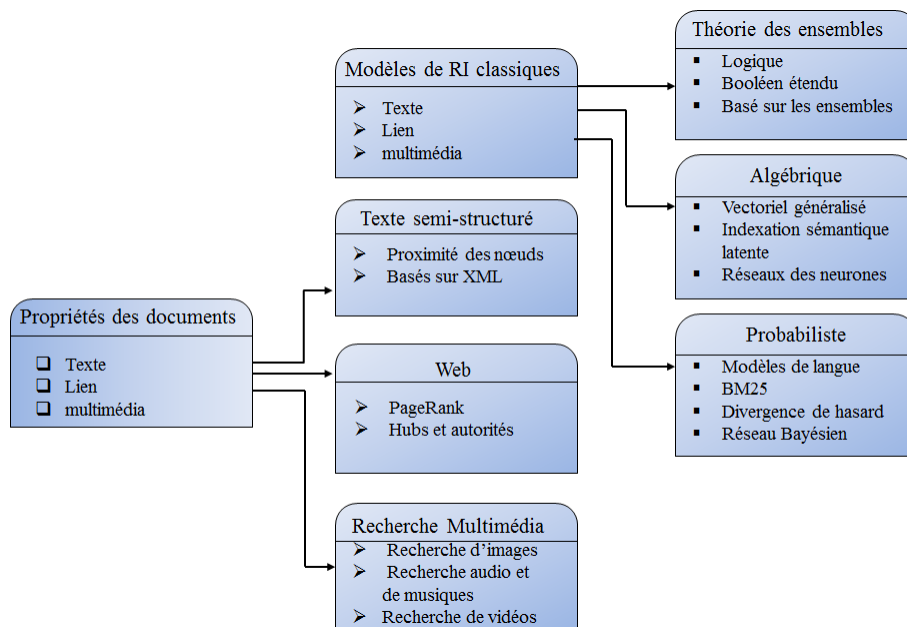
Propriétés des documents

- Texte
- Lien
- multimédia

Modèles de RI classiques

- Texte
- Lien
- multimédia

Texte semi-structuré

- Proximité des nœuds
- Basés sur XML

Web

- PageRank
- Hubs et autorités

Recherche Multimédia

- Recherche d'images
- Recherche audio et de musiques
- Recherche de vidéos

Théorie des ensembles

- Logique
- Booléen étendu
- Basé sur les ensembles

Algébrique

- Vectoriel généralisé
- Indexation sémantique latente
- Réseaux des neurones

Probabiliste

- Modèles de langue
- BM25
- Divergence de hasard
- Réseau Bayésien